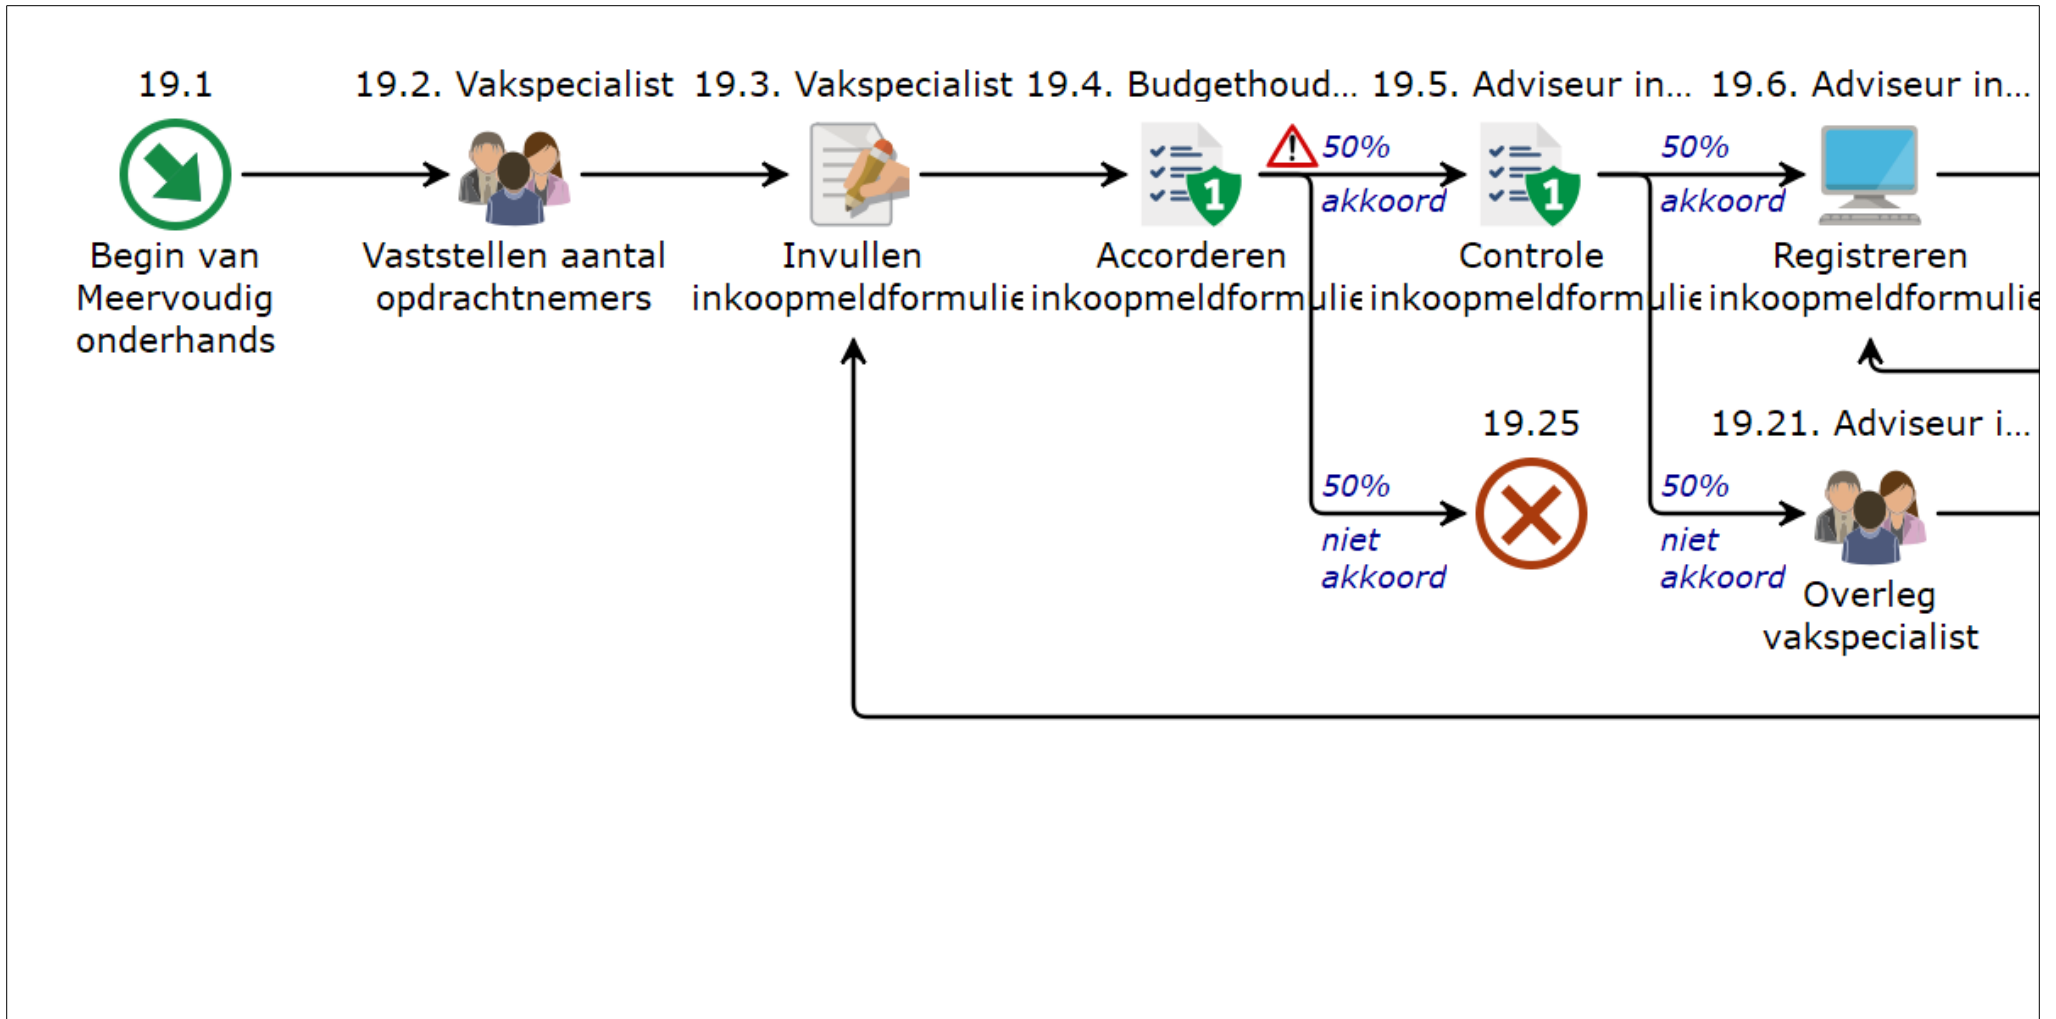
19.1
Begin van Meervoudig onderhands

19.2. Vakspecialist
Vaststellen aantal opdrachtnemers

19.3. Vakspecialist
Invullen inkoopmeldformulie

19.4. Budgethoud...
Accorderen inkoopmeldformulie

50%
akkoord

50%
niet akkoord

19.5. Adviseur in...
Controle inkoopmeldformulie

50%
akkoord

50%
niet akkoord

19.25

19.6. Adviseur in...
Registreren inkoopmeldformulie

19.21. Adviseur i...
Overleg vakspecialist